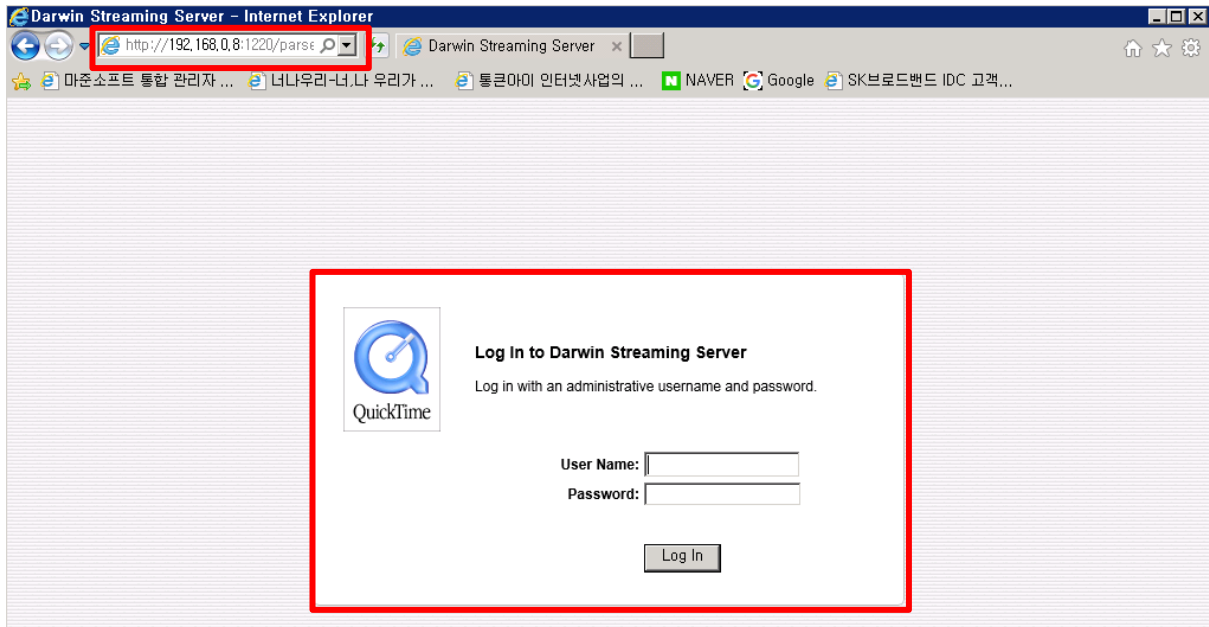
Darwin Streaming Server - Internet Explorer

http://192.168.0.8:1220/parse

Darwin Streaming Server

마준소프트 통합 관리자 ... 너나우리-너,나 우리가 ... 통큰아이 인터넷사업의 ... NAVER Google SK브로드밴드 IDC 고객...

QuickTime

Log In to Darwin Streaming Server

Log in with an administrative username and password.

User Name:

Password:

Log In